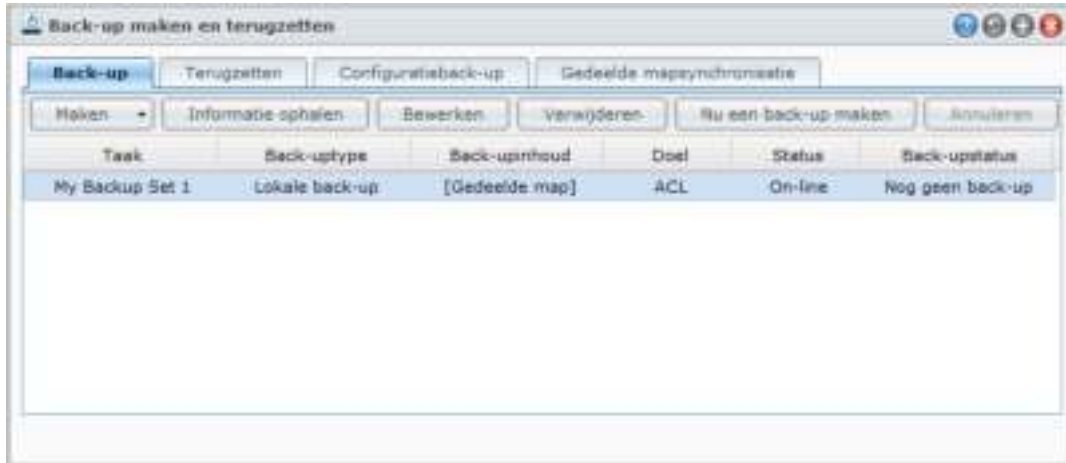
Back-up maken en terugzetten

Back-up | Terugzetten | Configuratieback-up | Gedeelde mapsynchronisatie

Maken | Informatie ophalen | Bewerken | Verwijderen | Nu een back-up maken | Annuleren

| Taak | Back-uptype | Back-upinhoud | Doel | Status | Back-upstatus |
|---|---|---|---|---|---|
| My Backup Set 1 | Lokale back-up | [Gedeelde map] | ACL | On-line | Nog geen back-up |